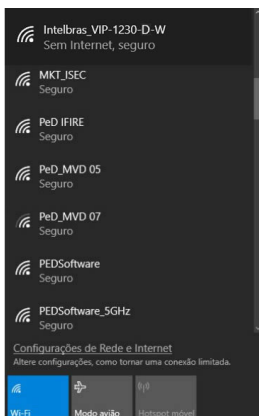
Intelbras_VIP-1230-D-W
Sem Internet, seguro

MKT_ISEC
Seguro

PeD IFIRE
Seguro

PeD_MVD 05
Seguro

PeD_MVD 07
Seguro

PEDSoftware
Seguro

PEDSoftware_5GHz
Seguro

Configurações de Rede e Internet
Altere configurações, como tornar uma conexão limitada.

Wi-Fi
Modo avião
Hotspot móvel